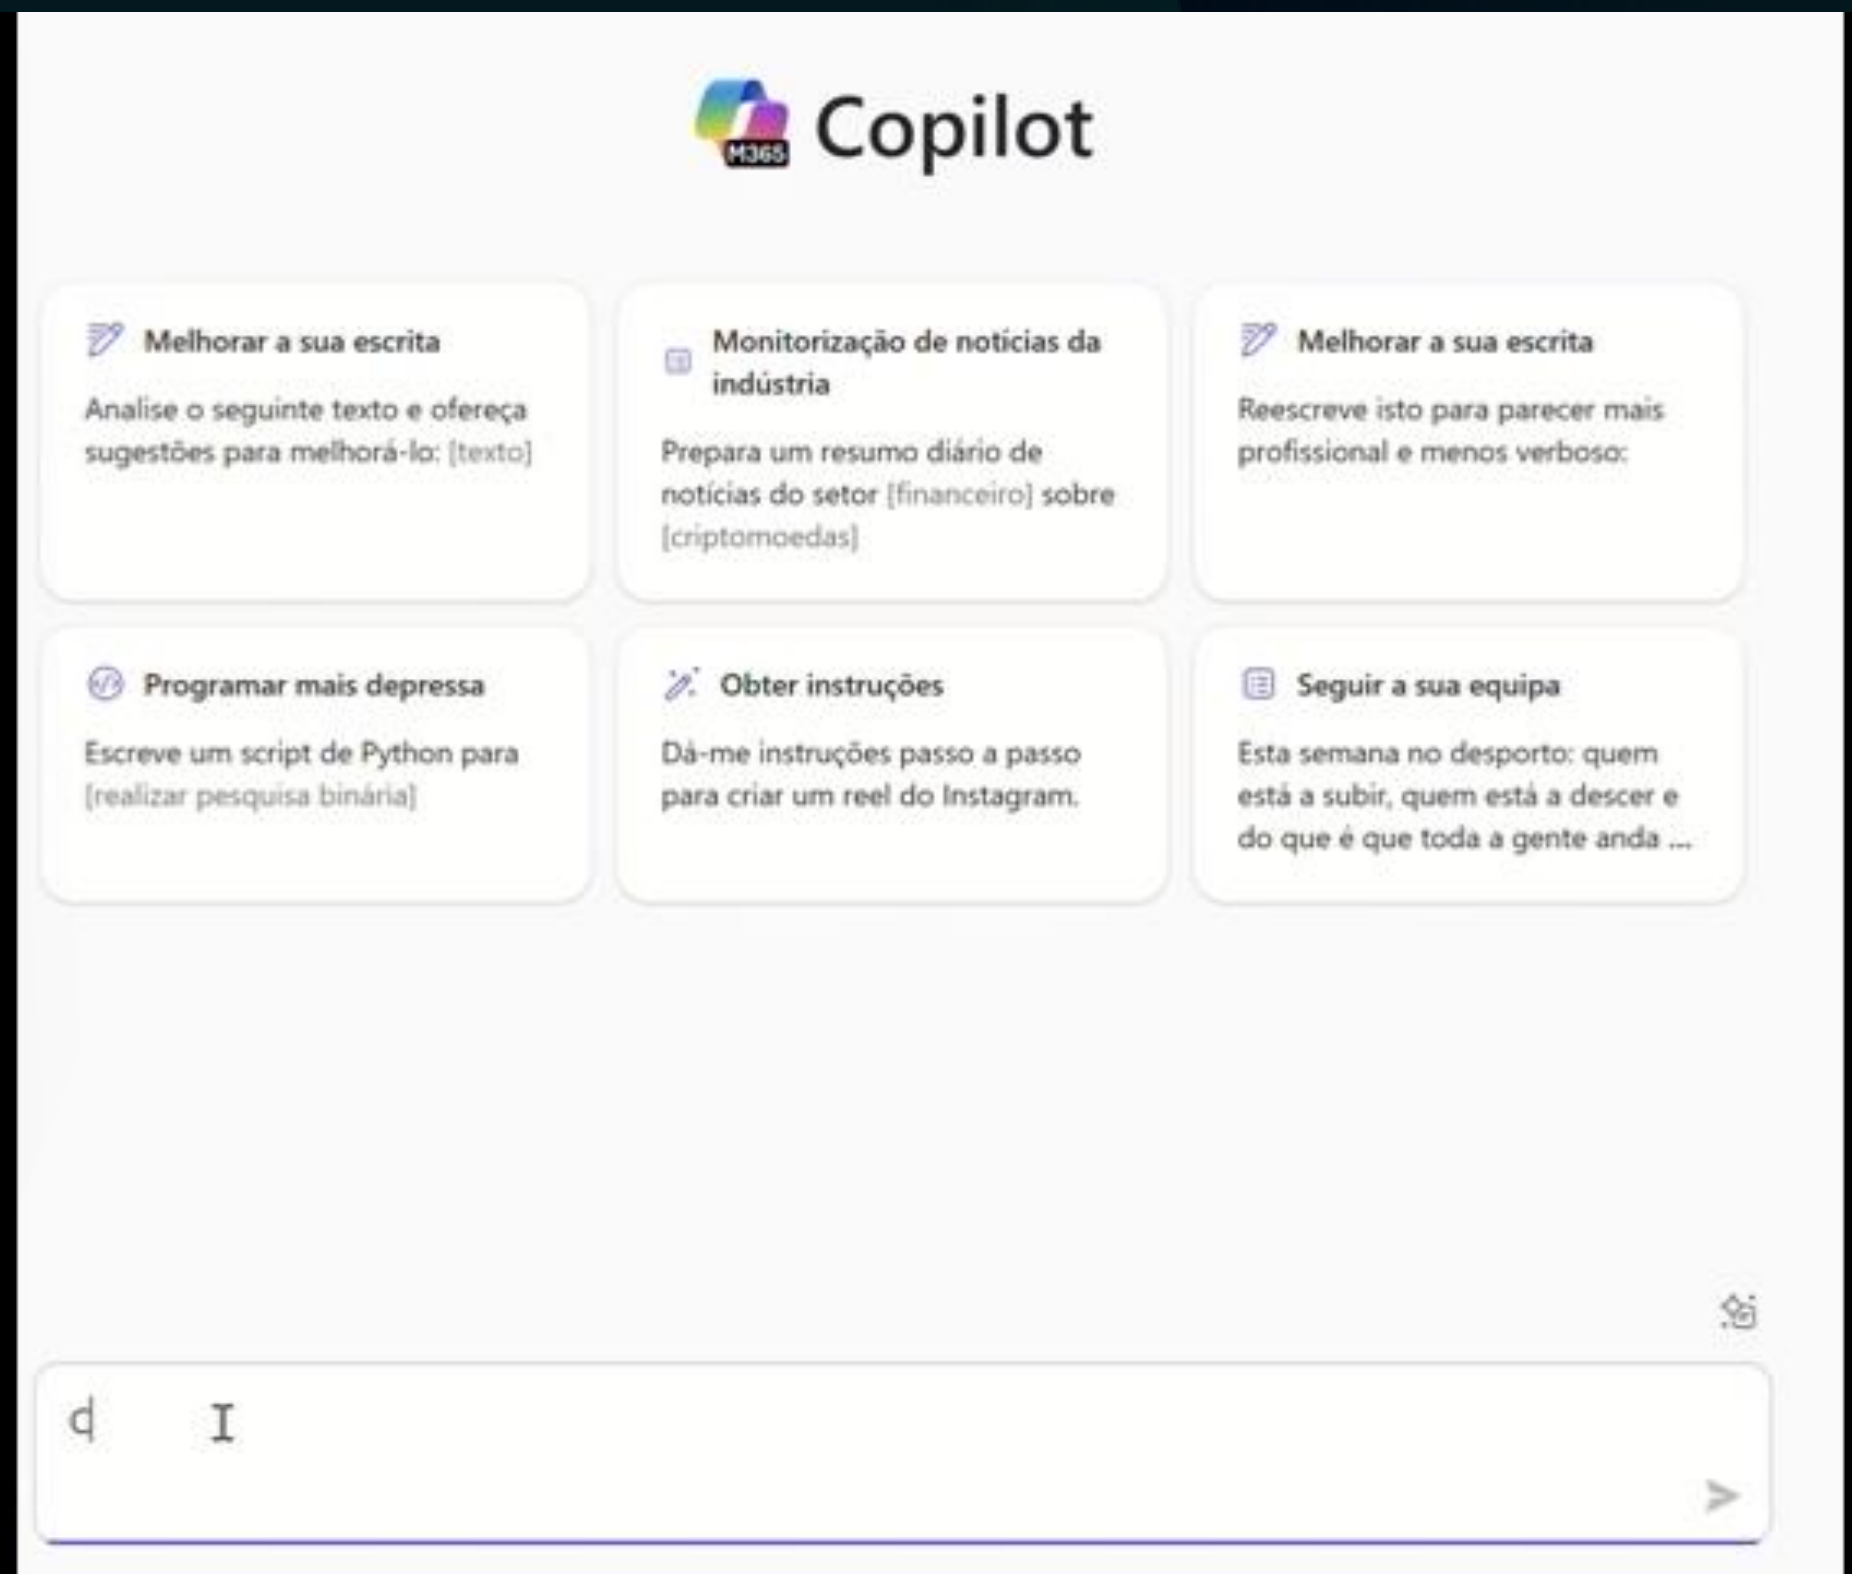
M365 Copilot

Melhorar a sua escrita
Analise o seguinte texto e ofereça sugestões para melhorá-lo: [texto]

Monitorização de notícias da indústria
Prepara um resumo diário de notícias do setor [financeiro] sobre [criptomoedas]

Melhorar a sua escrita
Reescreve isto para parecer mais profissional e menos verboso:

Programar mais depressa
Escreve um script de Python para [realizar pesquisa binária]

Obter instruções
Dá-me instruções passo a passo para criar um reel do Instagram.

Seguir a sua equipa
Esta semana no desporto: quem está a subir, quem está a descer e do que é que toda a gente anda ...

d